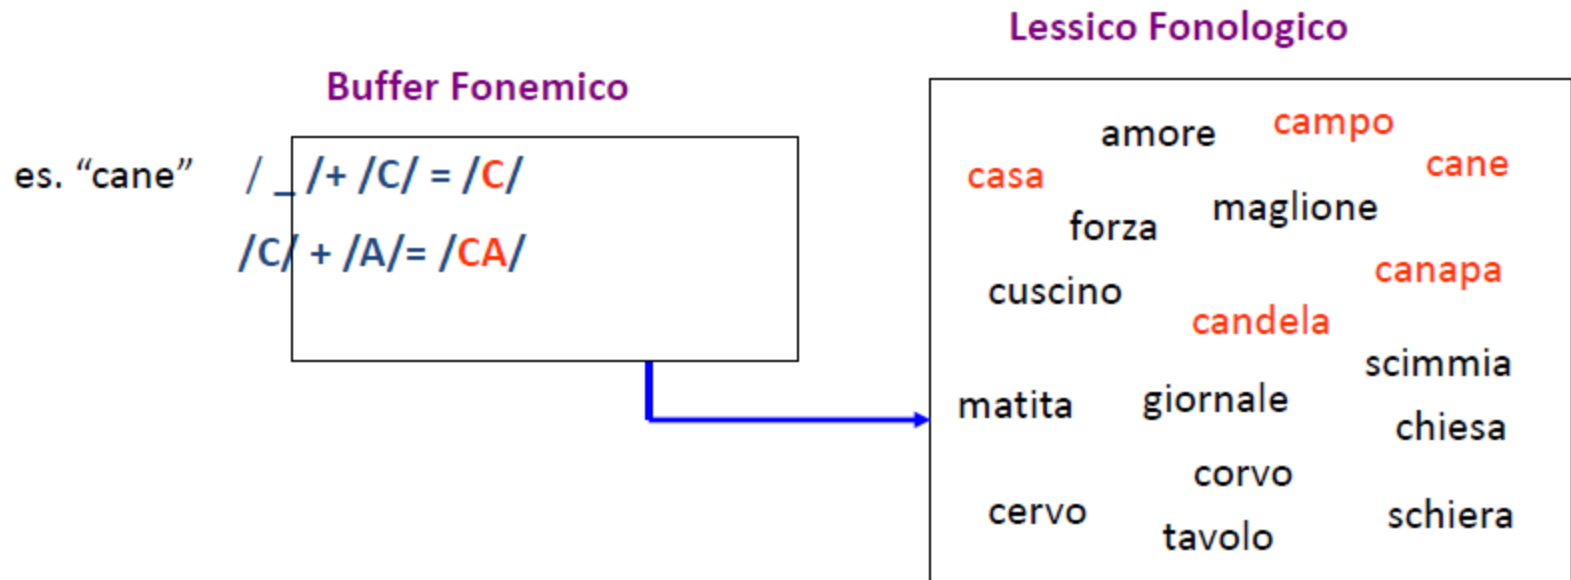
Lessico Fonologico

Buffer Fonemico

es. “cane” / _ /+ /C/ = /C/

/C/ + /A/= /CA/

amore campo
casa cane
forza maglione
cuscino canapa
candela
scimmia
matita giornale
chiesa
corvo
cervo schiera
tavolo